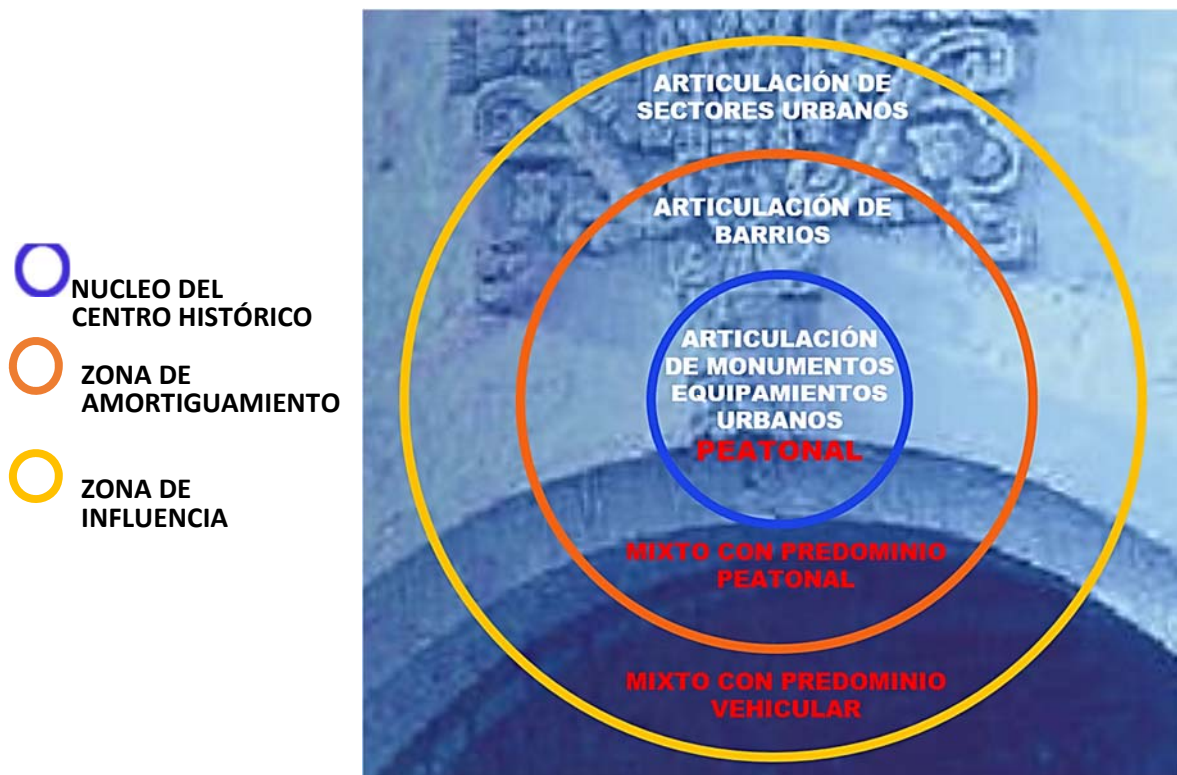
NUCLEO DEL CENTRO HISTÓRICO

ZONA DE AMORTIGUAMIENTO

ZONA DE INFLUENCIA

ARTICULACIÓN DE SECTORES URBANOS

ARTICULACIÓN DE BARRIOS

ARTICULACIÓN DE MONUMENTOS EQUIPAMIENTOS URBANOS

PEATONAL

MIXTO CON PREDOMINIO PEATONAL

MIXTO CON PREDOMINIO VEHICULAR